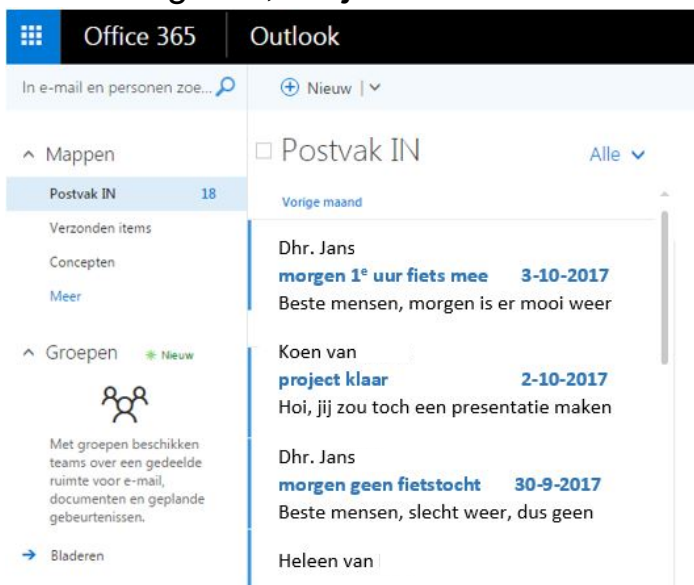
Office 365 | Outlook

In e-mail en personen zoe...

Nieuw |

Mappen

Postvak IN 18

Verzonden items

Concepten

Meer

Groepen Nieuw

Met groepen beschikken teams over een gedeelde ruimte voor e-mail, documenten en geplande gebeurtenissen.

Bladeren

Postvak IN

Alle

Vorige maand

Dhr. Jans
morgen 1$^e$ uur fiets mee 3-10-2017
Beste mensen, morgen is er mooi weer

Koen van
project klaar 2-10-2017
Hoi, jij zou toch een presentatie maken

Dhr. Jans
morgen geen fietstocht 30-9-2017
Beste mensen, slecht weer, dus geen

Heleen van